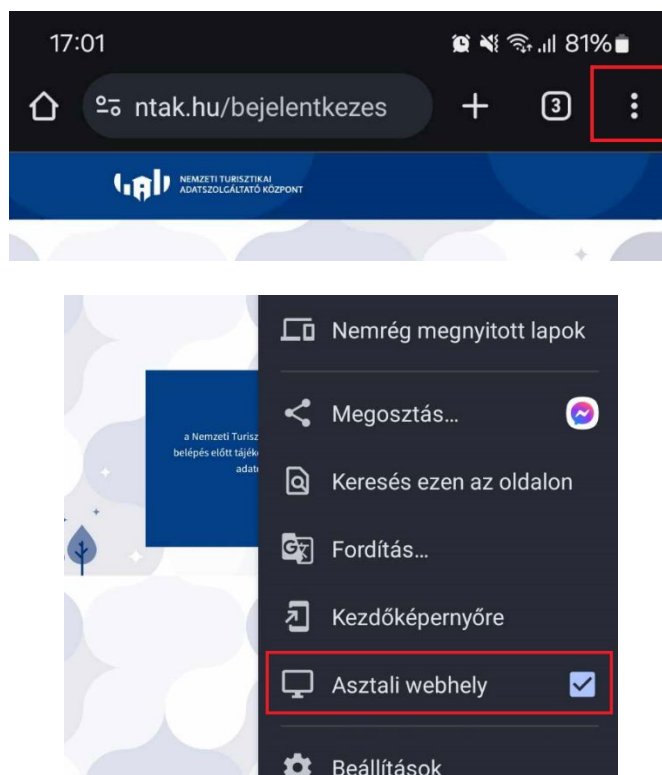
17:01

81%

ntak.hu/bejelentkezes

3

NEMZETI TURISZTIKAI ADATSZOLGÁLTATÓ KÖZPONT

a Nemzeti Turisz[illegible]
belépés előtt tájék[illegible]
adat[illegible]

Nemrég megnyitott lapok

Megosztás…

Keresés ezen az oldalon

Fordítás…

Kezdőképernyőre

Asztali webhely

Beállítások